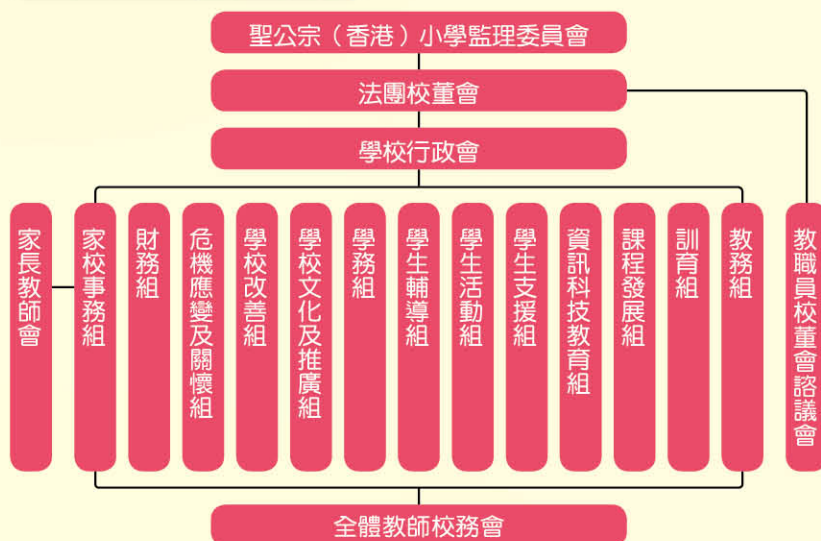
聖公宗（香港）小學監理委員會

法團校董會

學校行政會

家長教師會

家校事務組

財務組

危機應變及關懷組

學校改善組

學校文化及推廣組

學務組

學生輔導組

學生活動組

學生支援組

資訊科技教育組

課程發展組

訓育組

教務組

教職員校董會諮議會

全體教師校務會